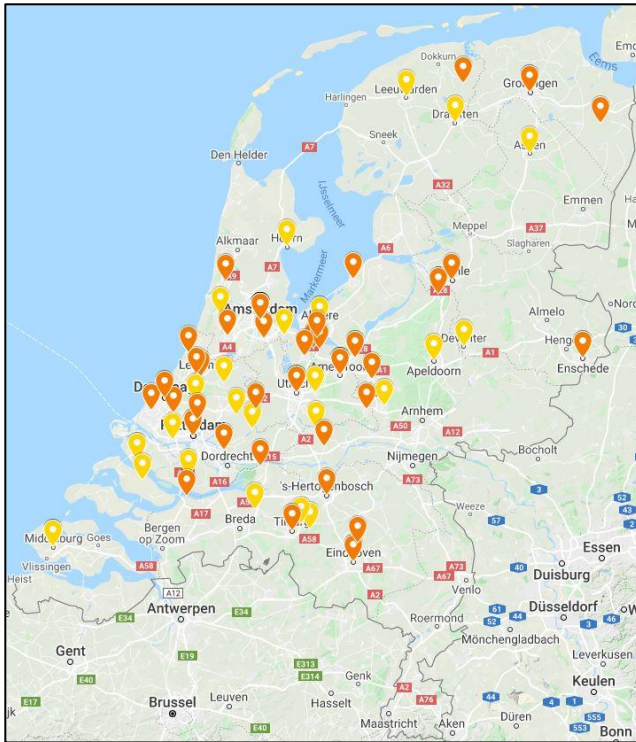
Dokkum
Eems
Leeuwarden
Groningen
Harlingen
Drachten
Sneek
Assen
Den Helder
A7
A32
IJsselmeer
Emmen
A37
Alkmaar
Hoorn
Meppel
A7
A6
Slagharen
Markermeer
A28
Amsterdam
Almere
Almelo
A4
Hengelo
Deventer
30
Leiden
Amersfoort
A1
Enschede
Den Haag
A1
Apeldoorn
Utrecht
Rotterdam
Arnhem
A50
A12
A2
Bocholt
Dordrecht
Nijmegen
A15
A16
's-Hertogenbosch
A73
3
A17
Weeze
57
Bergen op Zoom
Breda
Tilburg
Middelburg
Goes
A58
Eindhoven
Essen
Vlissingen
A58
40
Duisburg
Heist
A67
A73
A67
Venlo
E34
A2
61
Düsseldorf
Antwerpen
E34
Roermond
52
3
E19
Mönchengladbach
Gent
E313
Leverkusen
E40
E314
Genk
Keulen
A2
A76
44
E17
Brussel
Leuven
Hasselt
4
1
555
E40
Maastricht
Aken
Düren
553
Bonn